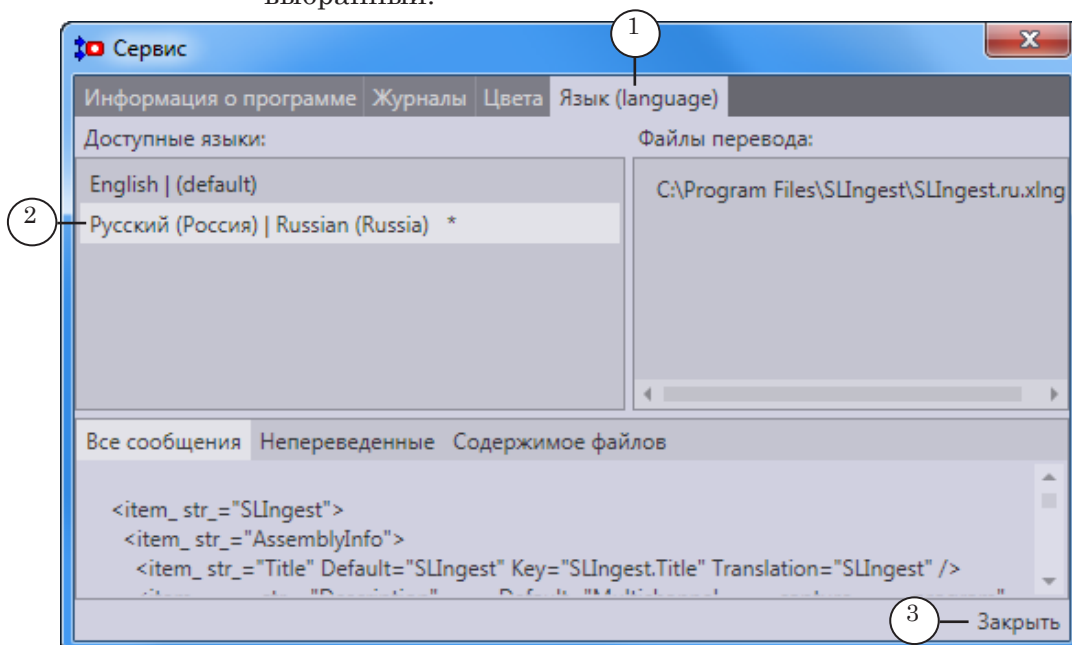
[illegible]

Сервис

1

Информация о программе Журналы Цвета Язык (language)

Доступные языки:

Файлы перевода:

English | (default)

2

Русский (Россия) | Russian (Russia) *

C:\Program Files\SLIngest\SLIngest.ru.xlng

Все сообщения Непереведенные Содержимое файлов

<item_ str_="SLIngest">
<item_ str_="AssemblyInfo">
<item_ str_="Title" Default="SLIngest" Key="SLIngest.Title" Translation="SLIngest" />
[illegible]

3

Закрыть